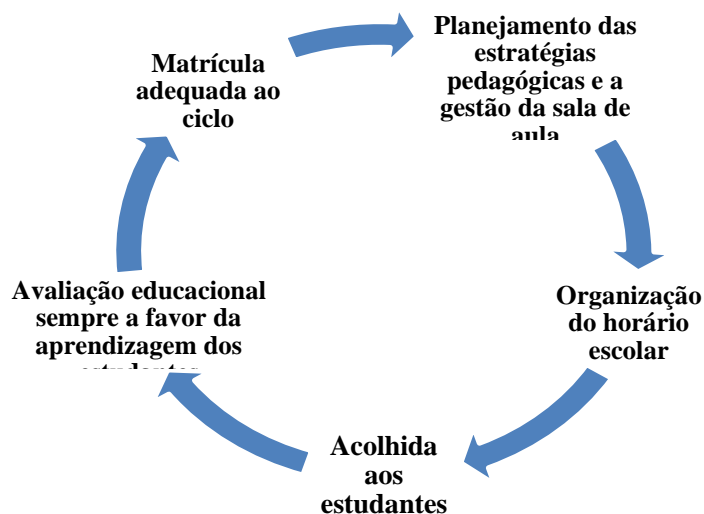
Planejamento das estratégias pedagógicas e a gestão da sala de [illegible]

Organização do horário escolar

Acolhida aos estudantes

Avaliação educacional sempre a favor da aprendizagem dos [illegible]

Matrícula adequada ao ciclo